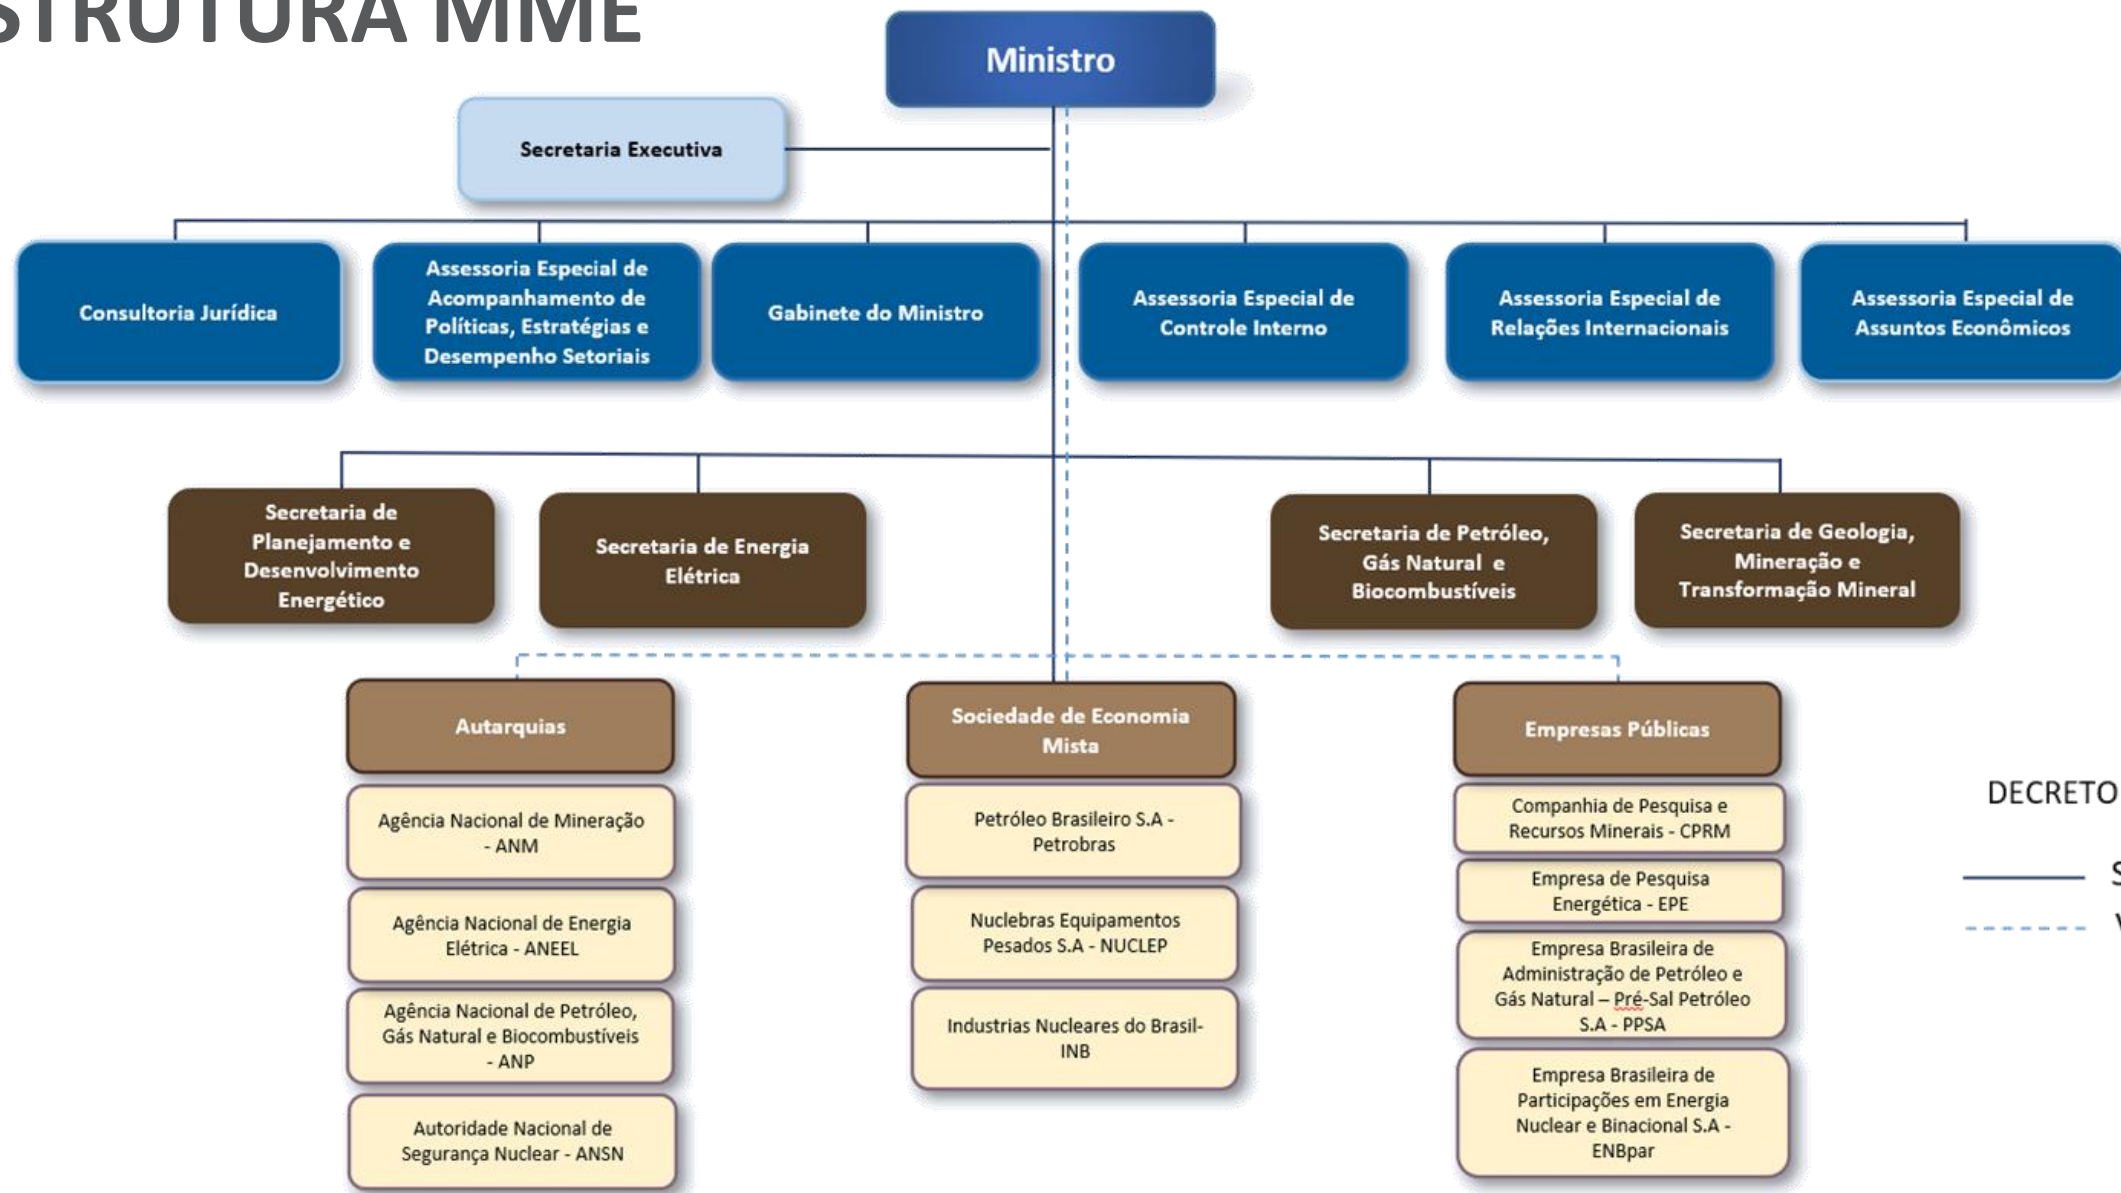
STRUTURA MME

Ministro

Secretaria Executiva

Consultoria Jurídica

Assessoria Especial de Acompanhamento de Políticas, Estratégias e Desempenho Setoriais

Gabinete do Ministro

Assessoria Especial de Controle Interno

Assessoria Especial de Relações Internacionais

Assessoria Especial de Assuntos Econômicos

Secretaria de Planejamento e Desenvolvimento Energético

Secretaria de Energia Elétrica

Secretaria de Petróleo, Gás Natural e Biocombustíveis

Secretaria de Geologia, Mineração e Transformação Mineral

Autarquias

Agência Nacional de Mineração - ANM

Agência Nacional de Energia Elétrica - ANEEL

Agência Nacional de Petróleo, Gás Natural e Biocombustíveis - ANP

Autoridade Nacional de Segurança Nuclear - ANSN

Sociedade de Economia Mista

Petróleo Brasileiro S.A - Petrobras

Nuclebras Equipamentos Pesados S.A - NUCLEP

Industrias Nucleares do Brasil-INB

Empresas Públicas

Companhia de Pesquisa e Recursos Minerais - CPRM

Empresa de Pesquisa Energética - EPE

Empresa Brasileira de Administração de Petróleo e Gás Natural – Pré-Sal Petróleo S.A - PPSA

Empresa Brasileira de Participações em Energia Nuclear e Binacional S.A - ENBpar

DECRETO

S

V